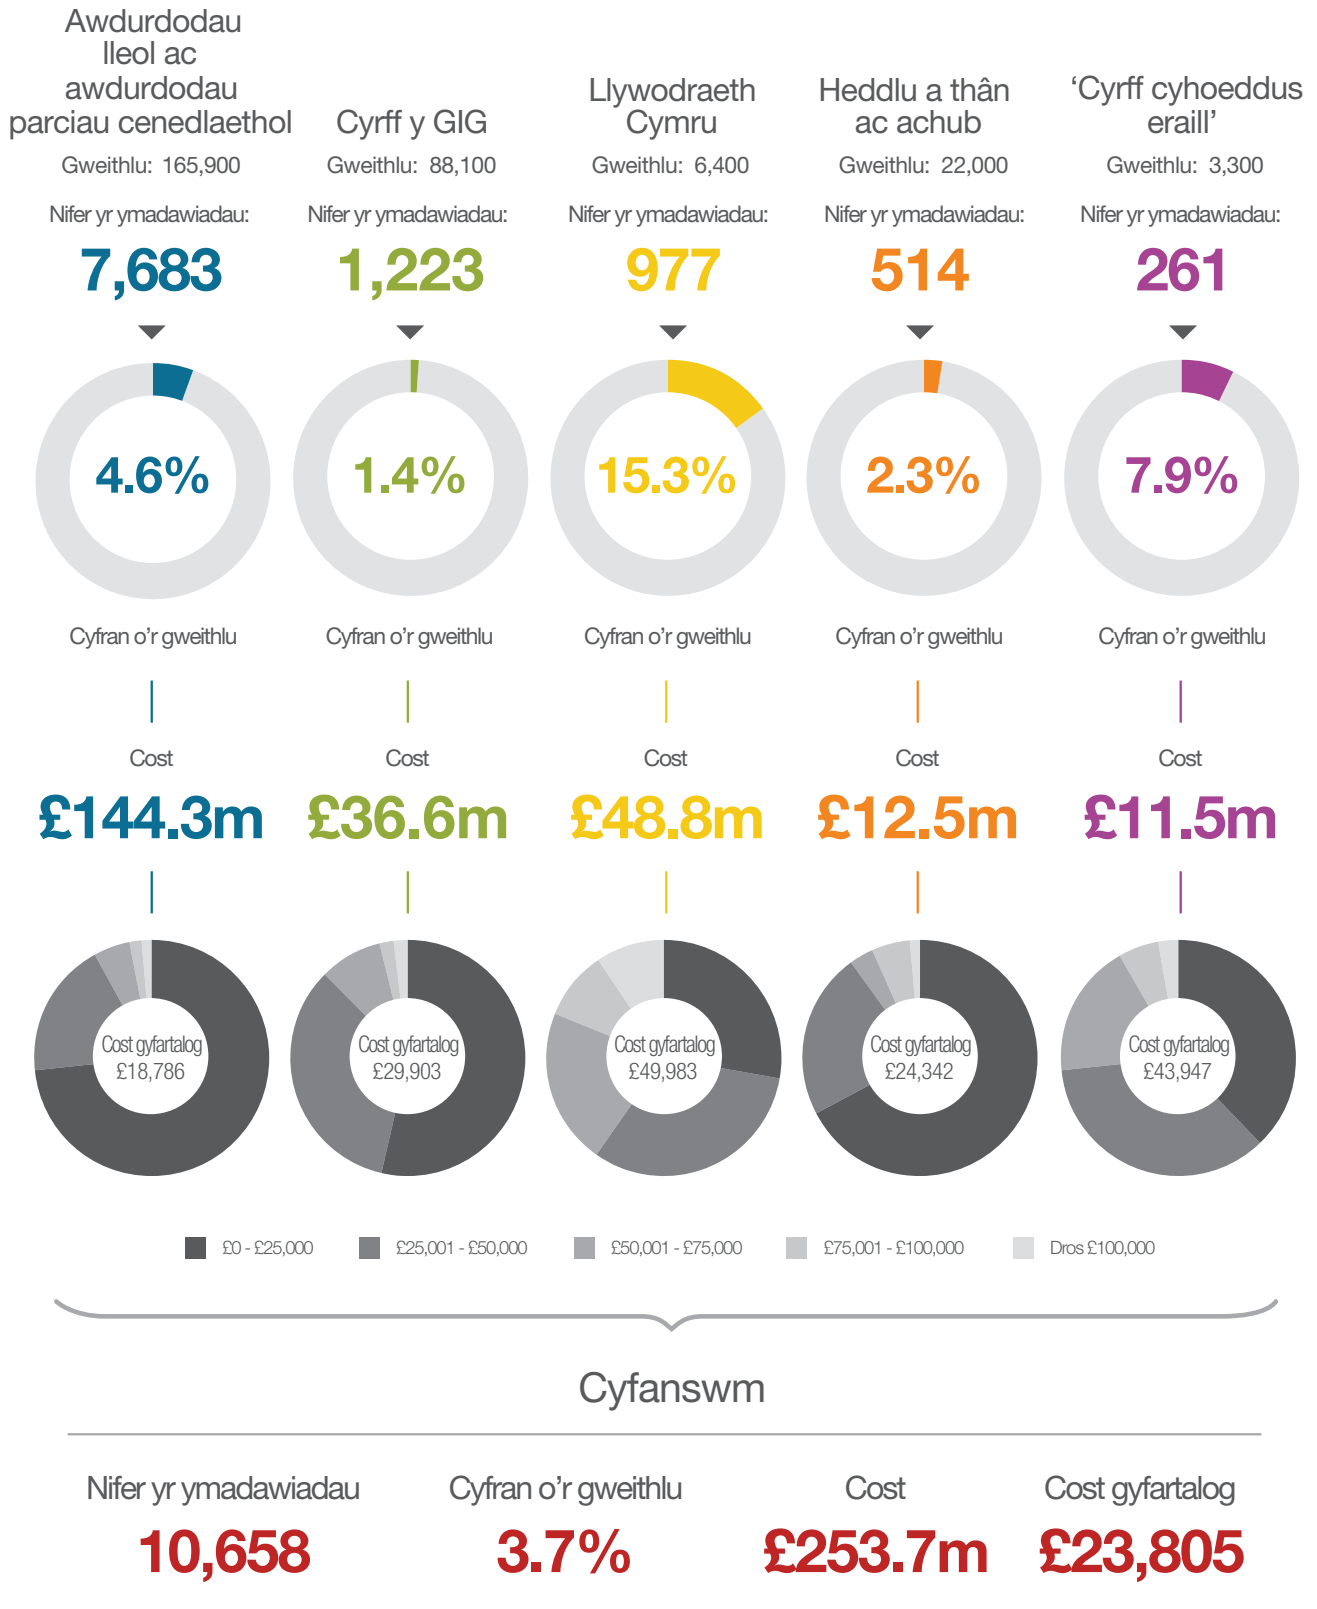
Awdurdodau lleol ac awdurdodau parciau cenedlaethol
Gweithlu: 165,900
Nifer yr ymadawiadau:
7,683
4.6%
Cyfran o'r gweithlu
Cost
£144.3m
Cost gyfartalog
£18,786

Cyrff y GIG
Gweithlu: 88,100
Nifer yr ymadawiadau:
1,223
1.4%
Cyfran o'r gweithlu
Cost
£36.6m
Cost gyfartalog
£29,903

Llywodraeth Cymru
Gweithlu: 6,400
Nifer yr ymadawiadau:
977
15.3%
Cyfran o'r gweithlu
Cost
£48.8m
Cost gyfartalog
£49,983

Heddlu a thân ac achub
Gweithlu: 22,000
Nifer yr ymadawiadau:
514
2.3%
Cyfran o'r gweithlu
Cost
£12.5m
Cost gyfartalog
£24,342

'Cyrff cyhoeddus eraill'
Gweithlu: 3,300
Nifer yr ymadawiadau:
261
7.9%
Cyfran o'r gweithlu
Cost
£11.5m
Cost gyfartalog
£43,947

£0 - £25,000
£25,001 - £50,000
£50,001 - £75,000
£75,001 - £100,000
Dros £100,000

Cyfanswm

| Nifer yr ymadawiadau | Cyfran o'r gweithlu | Cost | Cost gyfartalog |
|---|---|---|---|
| 10,658 | 3.7% | £253.7m | £23,805 |